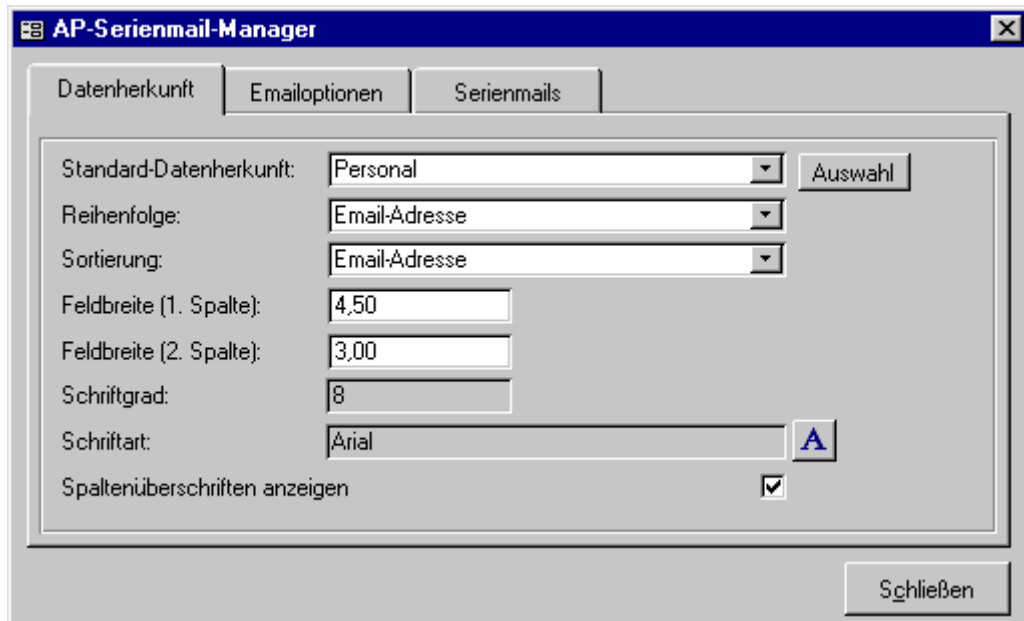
AP-Serienmail-Manager

Datenherkunft
Emailoptionen
Serienmails

Standard-Datenherkunft: Personal
Auswahl
Reihenfolge: Email-Adresse
Sortierung: Email-Adresse
Feldbreite (1. Spalte): 4,50
Feldbreite (2. Spalte): 3,00
Schriftgrad: 8
Schriftart: Arial
A
Spaltenüberschriften anzeigen

Schließen